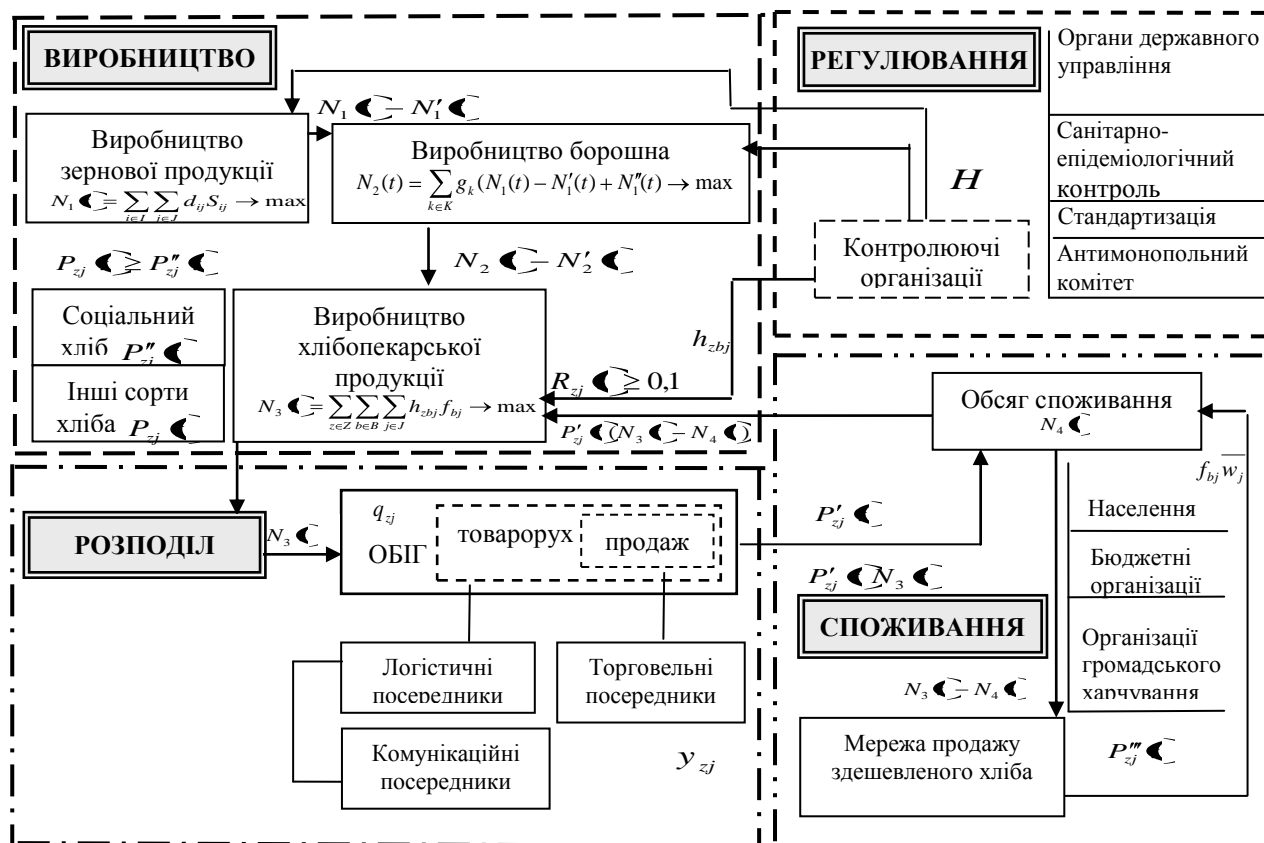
ВИРОБНИЦТВО

РЕГУЛЮВАННЯ

Органи державного управління

Санітарно-епідеміологічний контроль

Стандартизація

Антимонопольний комітет

$N_1 (t) - N_1'(t)$

Виробництво зернової продукції
$N_1(t) = \sum_{i \in I} \sum_{j \in J} d_{ij} S_{ij} \to \max$

Виробництво борошна
$N_2(t) = \sum_{k \in K} g_k (N_1(t) - N_1'(t) + N_1''(t) \to \max$

$H$

$P_{zj}(t) \geq P_{zj}''(t)$

$N_2(t) - N_2'(t)$

Контролюючі організації

Соціальний хліб $P_{zj}''(t)$

Інші сорти хліба $P_{zj}(t)$

Виробництво хлібопекарської продукції
$N_3(t) = \sum_{z \in Z} \sum_{b \in B} \sum_{j \in J} h_{zbj} f_{bj} \to \max$

$h_{zbj}$

$R_{zj}(t) \geq 0,1$

$P_{zj}'(t)(N_3(t) - N_4(t))$

Обсяг споживання
$N_4(t)$

$f_{bj} \overline{w_j}$

РОЗПОДІЛ

$N_3(t)$

$q_{zj}$

ОБІГ

товарорух

продаж

$P_{zj}'(t)$

Населення

$P_{zj}'(t) N_3(t)$

Бюджетні організації

СПОЖИВАННЯ

Організації громадського харчування

Логістичні посередники

Торговельні посередники

$N_3(t) - N_4(t)$

Комунікаційні посередники

$y_{zj}$

Мережа продажу здешевленого хліба

$P_{zj}'''(t)$